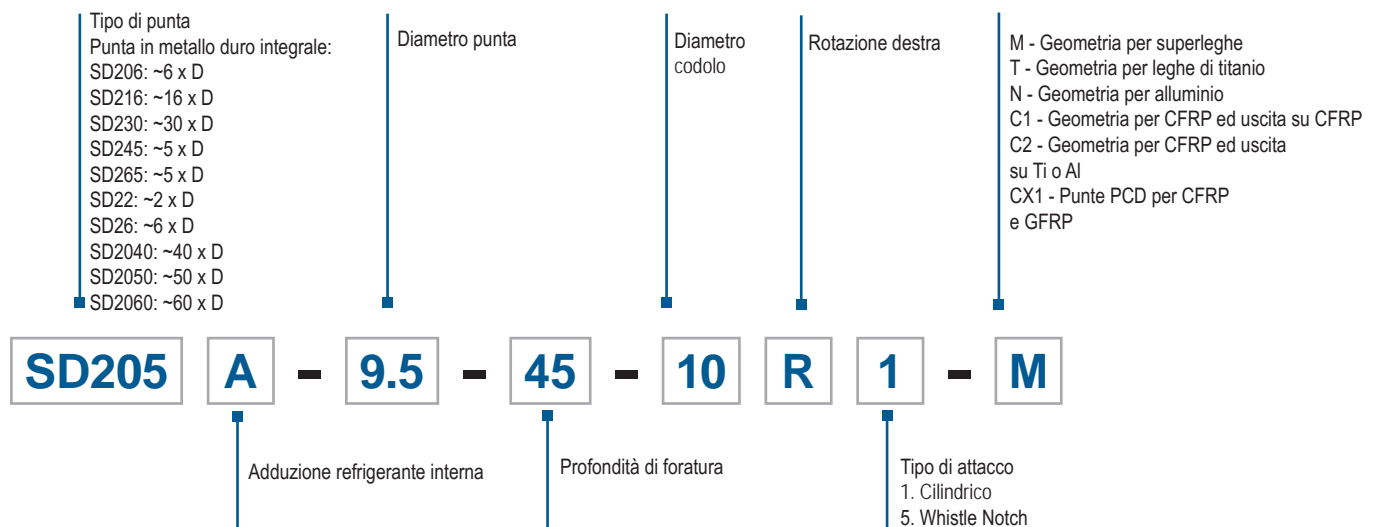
Tipo di punta
Punta in metallo duro integrale:
SD206: ~6 x D
SD216: ~16 x D
SD230: ~30 x D
SD245: ~5 x D
SD265: ~5 x D
SD22: ~2 x D
SD26: ~6 x D
SD2040: ~40 x D
SD2050: ~50 x D
SD2060: ~60 x D

Diametro punta

Diametro codolo

Rotazione destra

M - Geometria per superleghe
T - Geometria per leghe di titanio
N - Geometria per alluminio
C1 - Geometria per CFRP ed uscita su CFRP
C2 - Geometria per CFRP ed uscita su Ti o Al
CX1 - Punte PCD per CFRP e GFRP

SD205 A - 9.5 - 45 - 10 R 1 - M

Adduzione refrigerante interna

Profondità di foratura

Tipo di attacco
1. Cilindrico
5. Whistle Notch